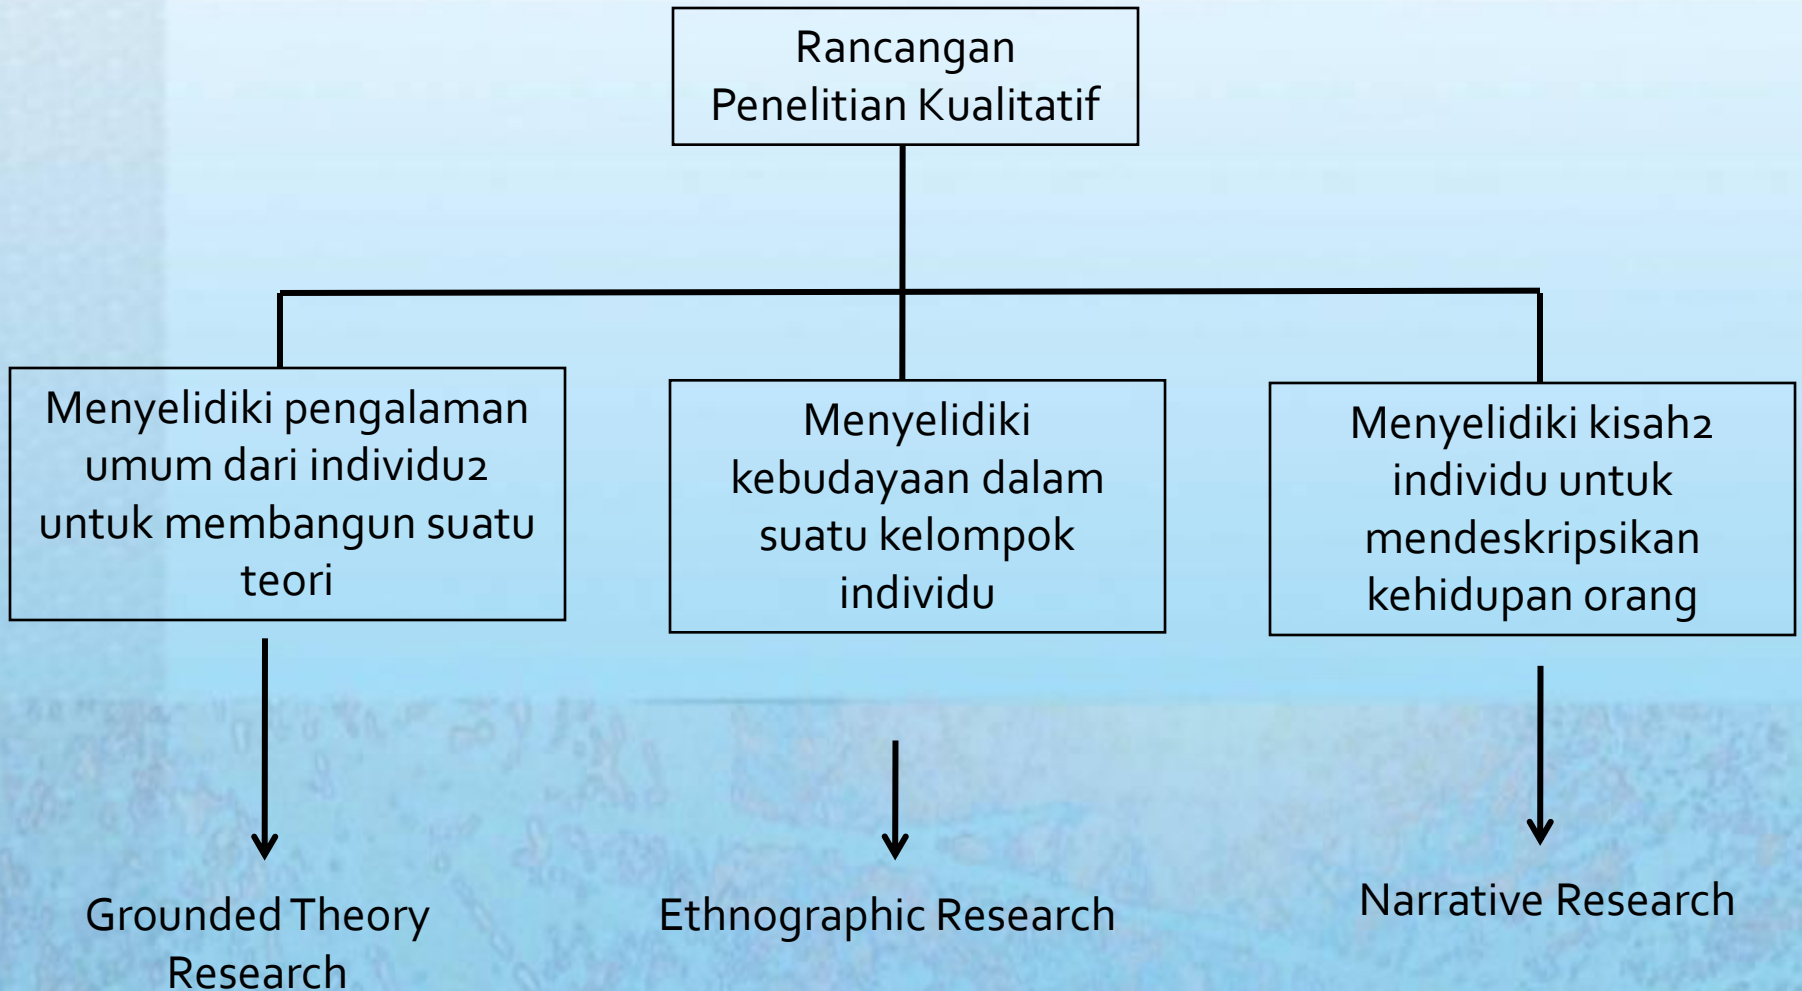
Rancangan Penelitian Kualitatif

Menyelidiki pengalaman umum dari individu2 untuk membangun suatu teori

Menyelidiki kebudayaan dalam suatu kelompok individu

Menyelidiki kisah2 individu untuk mendeskripsikan kehidupan orang

Grounded Theory Research

Ethnographic Research

Narrative Research